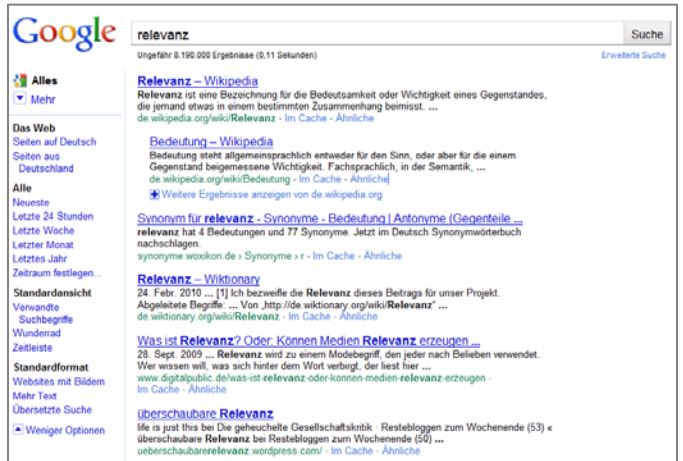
Google

relevanz

Suche

Ungefähr 8.190.000 Ergebnisse (0,11 Sekunden)

Erweiterte Suche

Alles

Mehr

Das Web
Seiten auf Deutsch
Seiten aus Deutschland

Alle
Neueste
Letzte 24 Stunden
Letzte Woche
Letzter Monat
Letztes Jahr
Zeitraum festlegen...

Standardansicht
Verwandte Suchbegriffe
Wunderrad
Zeitleiste

Standardformat
Websites mit Bildern
Mehr Text
Übersetzte Suche

Weniger Optionen

Relevanz – Wikipedia
Relevanz ist eine Bezeichnung für die Bedeutsamkeit oder Wichtigkeit eines Gegenstandes, die jemand etwas in einem bestimmten Zusammenhang beimisst. ...
de.wikipedia.org/wiki/Relevanz - Im Cache - Ähnliche

Bedeutung – Wikipedia
Bedeutung steht allgemeinsprachlich entweder für den Sinn, oder aber für die einem Gegenstand beigemessene Wichtigkeit. Fachsprachlich, in der Semantik, ...
de.wikipedia.org/wiki/Bedeutung - Im Cache - Ähnliche

Weitere Ergebnisse anzeigen von de.wikipedia.org

Synonym für relevanz - Synonyme - Bedeutung | Antonyme (Gegenteile ...
relevanz hat 4 Bedeutungen und 77 Synonyme. Jetzt im Deutsch Synonymwörterbuch nachschlagen.
synonyme.woxikon.de › Synonyme › r - Im Cache - Ähnliche

Relevanz – Wiktionary
24. Febr. 2010 ... [1] Ich bezweifle die Relevanz dieses Beitrags für unser Projekt. Abgeleitete Begriffe: ... Von „http://de.wiktionary.org/wiki/Relevanz" ...
de.wiktionary.org/wiki/Relevanz - Im Cache - Ähnliche

Was ist Relevanz? Oder: Können Medien Relevanz erzeugen ...
28. Sept. 2009 ... Relevanz wird zu einem Modebegriff, den jeder nach Belieben verwendet. Wer wissen will, was sich hinter dem Wort verbirgt, der liest hier ...
www.digitalpublic.de/was-ist-relevanz-oder-konnen-medien-relevanz-erzeugen - Im Cache - Ähnliche

überschaubare Relevanz
life is just this bei Die geheuchelte Gesellschaftskritik · Restebloggen zum Wochenende (53) « überschaubare Relevanz bei Restebloggen zum Wochenende (50) ...
ueberschaubarerelevanz.wordpress.com/ - Im Cache - Ähnliche